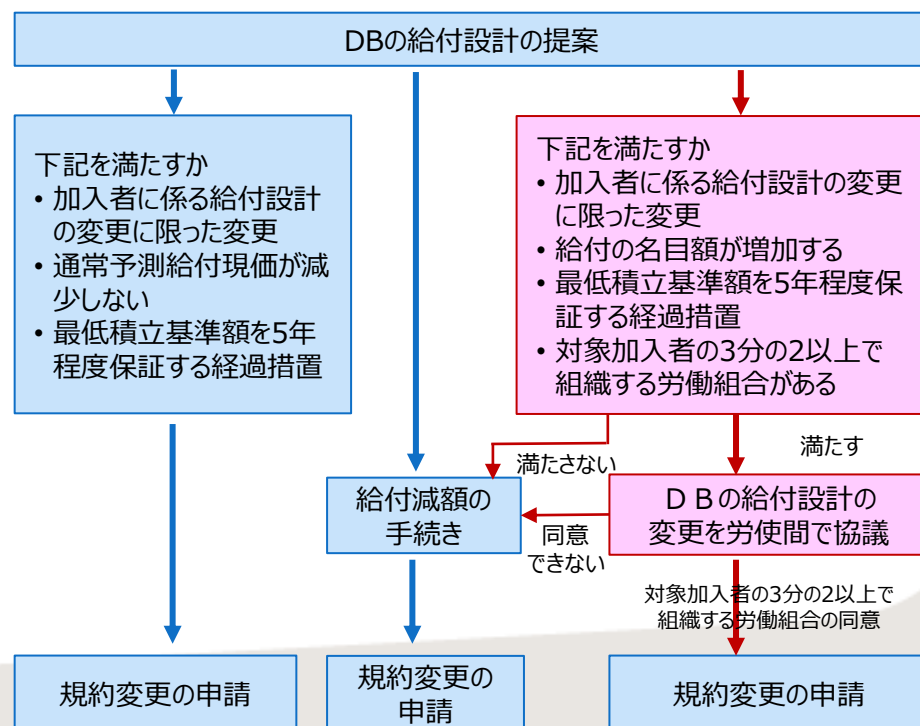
DBの給付設計の提案

下記を満たすか
• 加入者に係る給付設計の変更に限った変更
• 通常予測給付現価が減少しない
• 最低積立基準額を5年程度保証する経過措置

下記を満たすか
• 加入者に係る給付設計の変更に限った変更
• 給付の名目額が増加する
• 最低積立基準額を5年程度保証する経過措置
• 対象加入者の3分の2以上で組織する労働組合がある

満たさない

満たす

給付減額の手続き

同意できない

ＤＢの給付設計の変更を労使間で協議

対象加入者の3分の2以上で組織する労働組合の同意

規約変更の申請

規約変更の申請

規約変更の申請